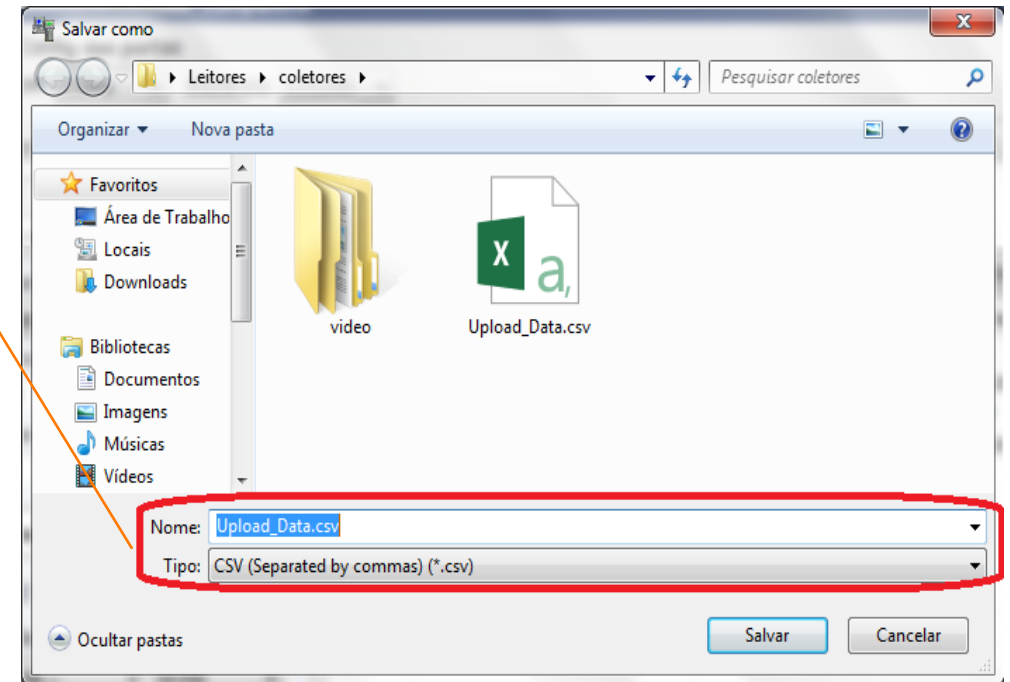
Salvar como

Leitores ▸ coletores ▸

Pesquisar coletores

Organizar ▾ Nova pasta

Favoritos
Área de Trabalho
Locais
Downloads

Bibliotecas
Documentos
Imagens
Músicas
Vídeos

video

Upload_Data.csv

Nome: Upload_Data.csv

Tipo: CSV (Separated by commas) (*.csv)

Ocultar pastas

Salvar

Cancelar